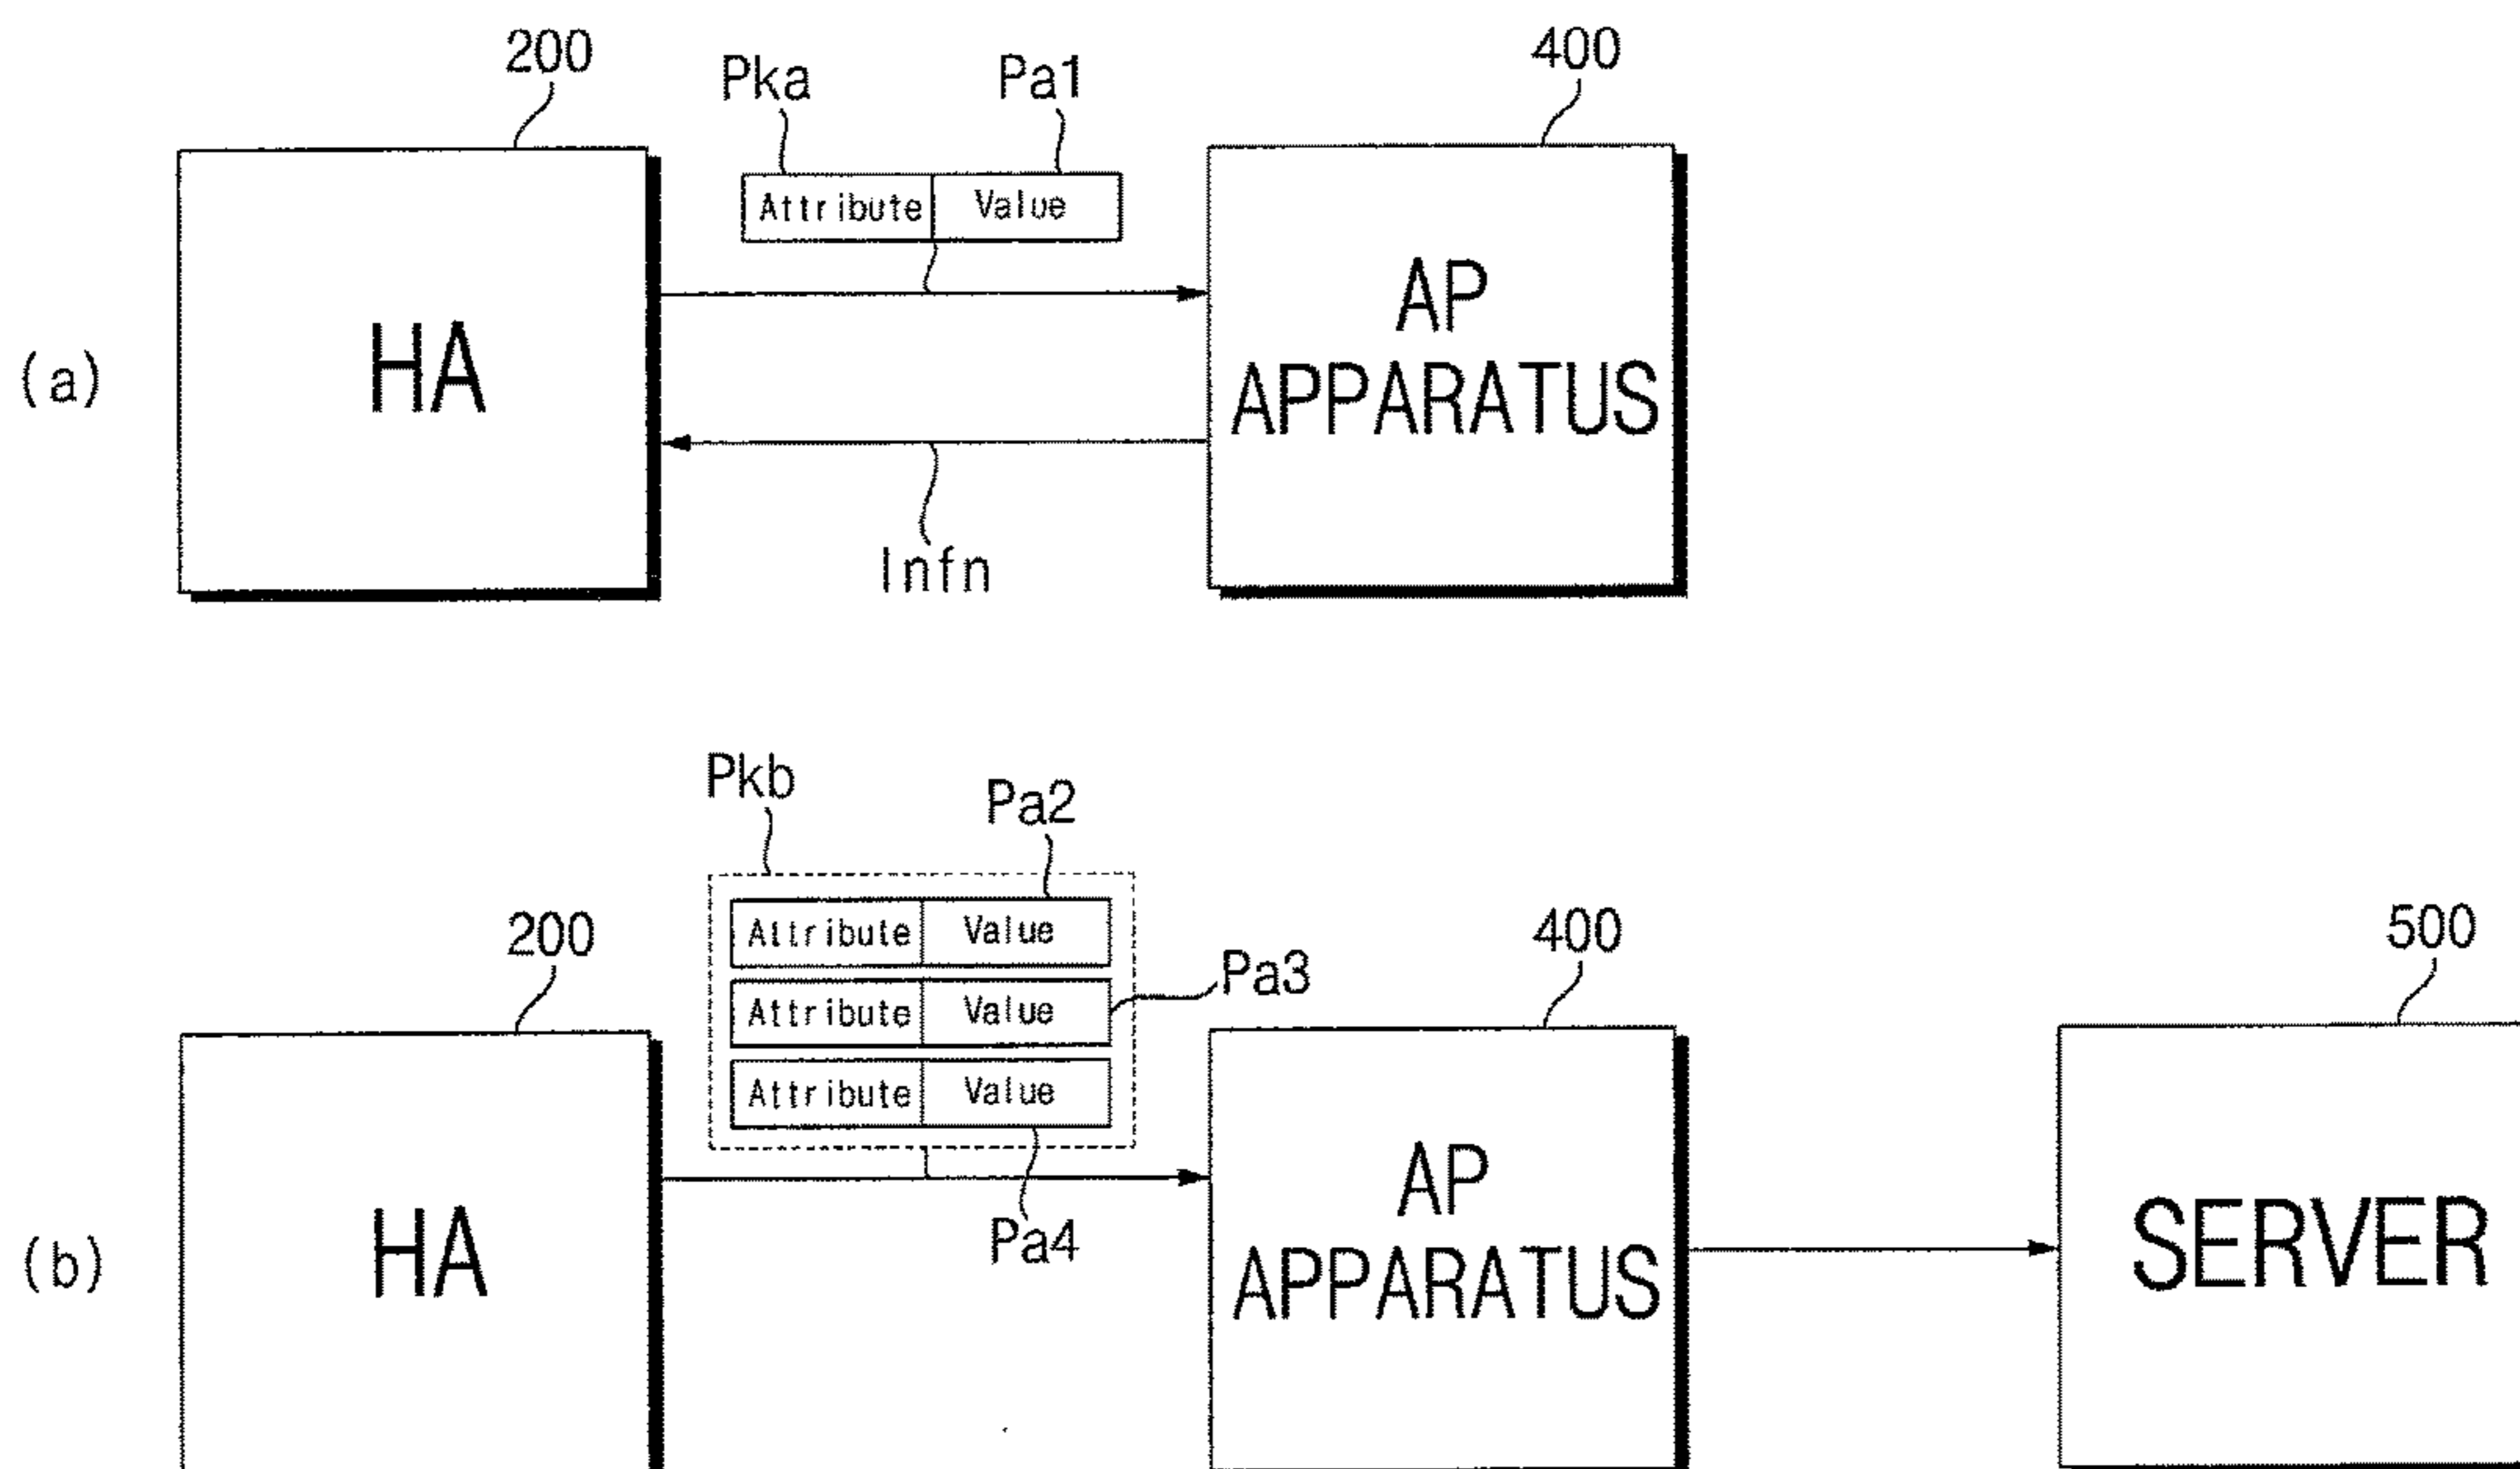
(a)

200

HA

Pka

Pa1

| Attribute | Value |
|---|---|

400

AP APPARATUS

Infn

(b)

Pkb

Pa2

| Attribute | Value |
|---|---|
| Attribute | Value |
| Attribute | Value |

Pa3

Pa4

200

HA

400

AP APPARATUS

500

SERVER